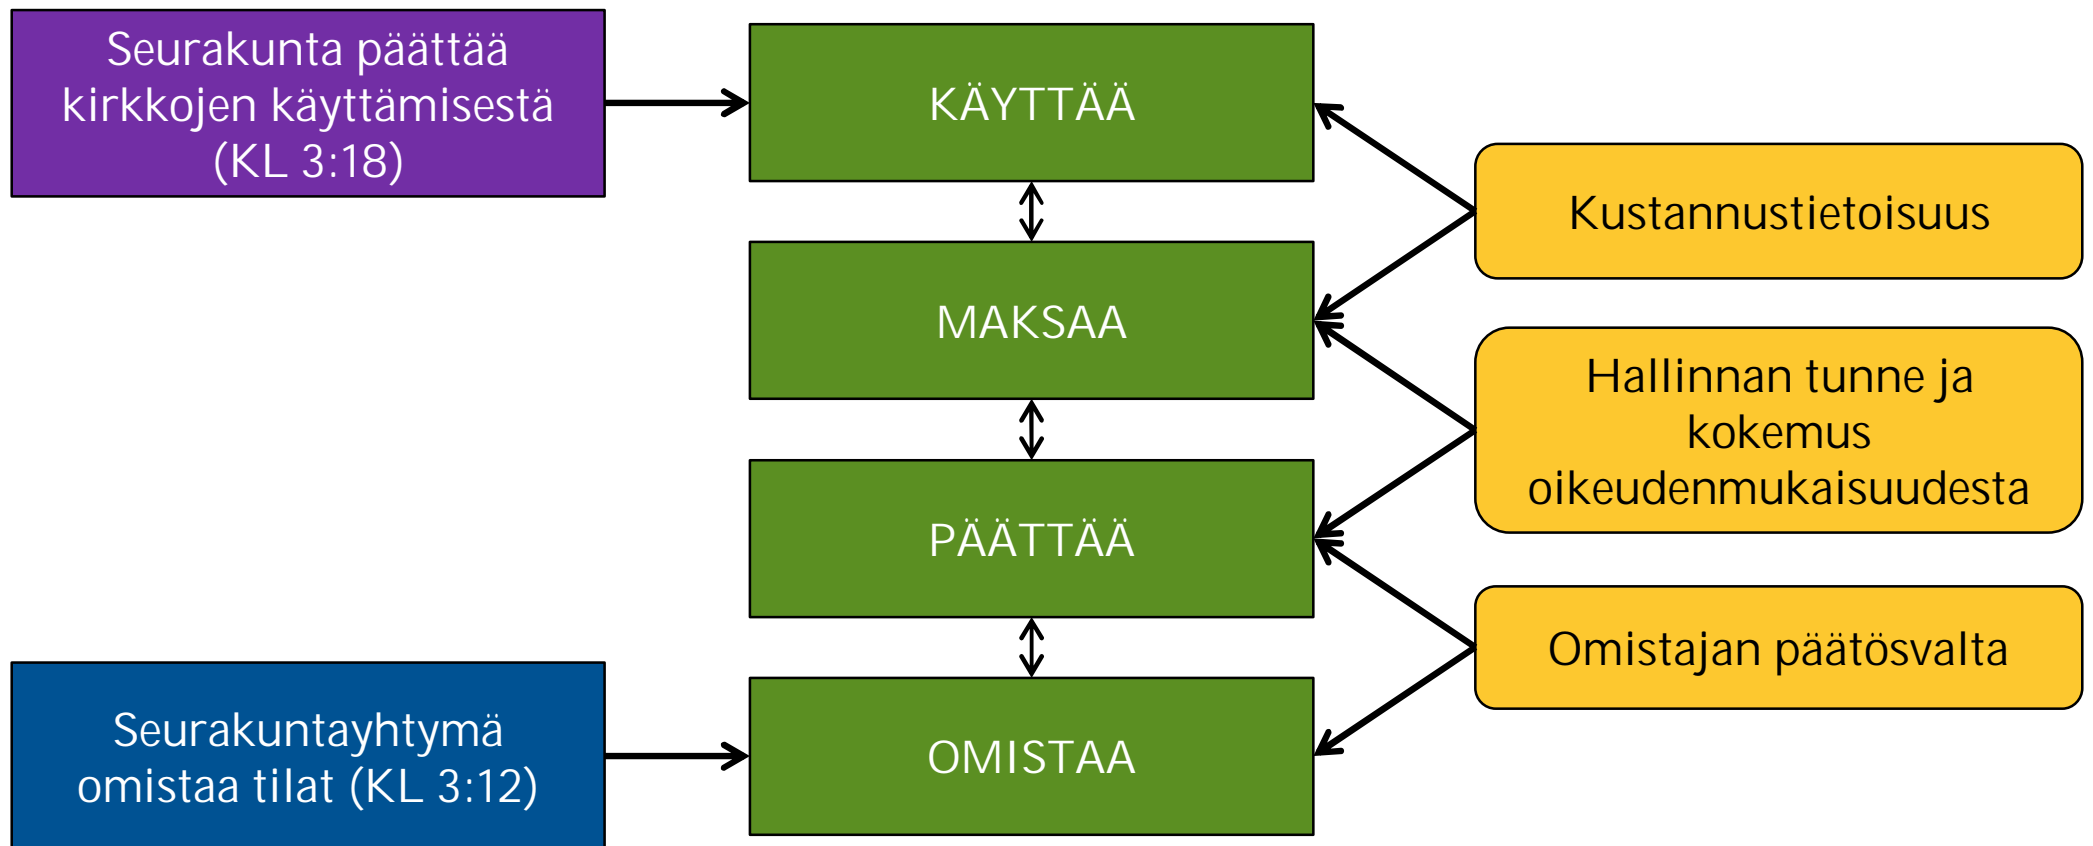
Seurakunta päättää kirkkojen käyttämisestä (KL 3:18)

KÄYTTÄÄ

MAKSAA

PÄÄTTÄÄ

OMISTAA

Kustannustietoisuus

Hallinnan tunne ja kokemus oikeudenmukaisuudesta

Omistajan päätösvalta

Seurakuntayhtymä omistaa tilat (KL 3:12)